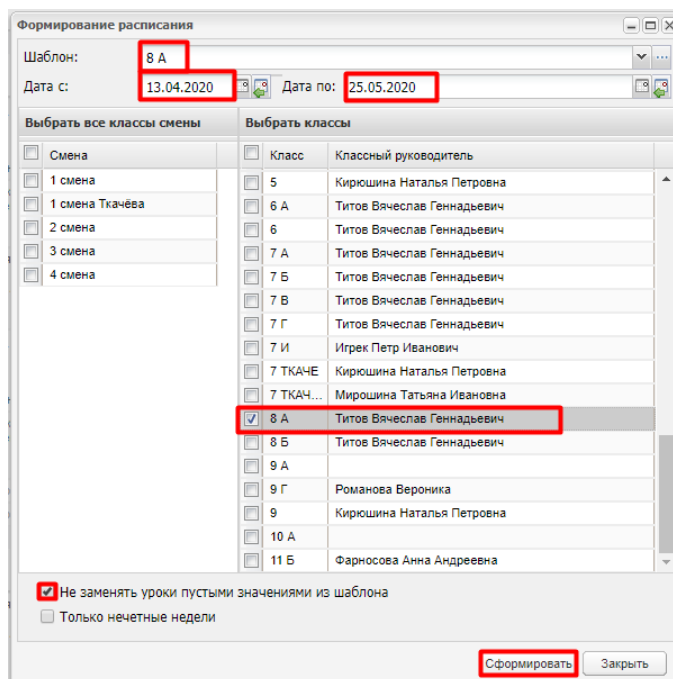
Формирование расписания

Шаблон: 8 А

Дата с: 13.04.2020 Дата по: 25.05.2020

Выбрать все классы смены

| Смена |
|---|
| 1 смена |
| 1 смена Ткачёва |
| 2 смена |
| 3 смена |
| 4 смена |

Выбрать классы

| Класс | Классный руководитель |
|---|---|
| 5 | Кирюшина Наталья Петровна |
| 6 А | Титов Вячеслав Геннадьевич |
| 6 | Титов Вячеслав Геннадьевич |
| 7 А | Титов Вячеслав Геннадьевич |
| 7 Б | Титов Вячеслав Геннадьевич |
| 7 В | Титов Вячеслав Геннадьевич |
| 7 Г | Титов Вячеслав Геннадьевич |
| 7 И | Игрек Петр Иванович |
| 7 ТКАЧЕ | Кирюшина Наталья Петровна |
| 7 ТКАЧ... | Мирошина Татьяна Ивановна |
| 8 А | Титов Вячеслав Геннадьевич |
| 8 Б | Титов Вячеслав Геннадьевич |
| 9 А | |
| 9 Г | Романова Вероника |
| 9 | Кирюшина Наталья Петровна |
| 10 А | |
| 11 Б | Фарносова Анна Андреевна |

Не заменять уроки пустыми значениями из шаблона

Только нечетные недели

Сформировать Закрыть